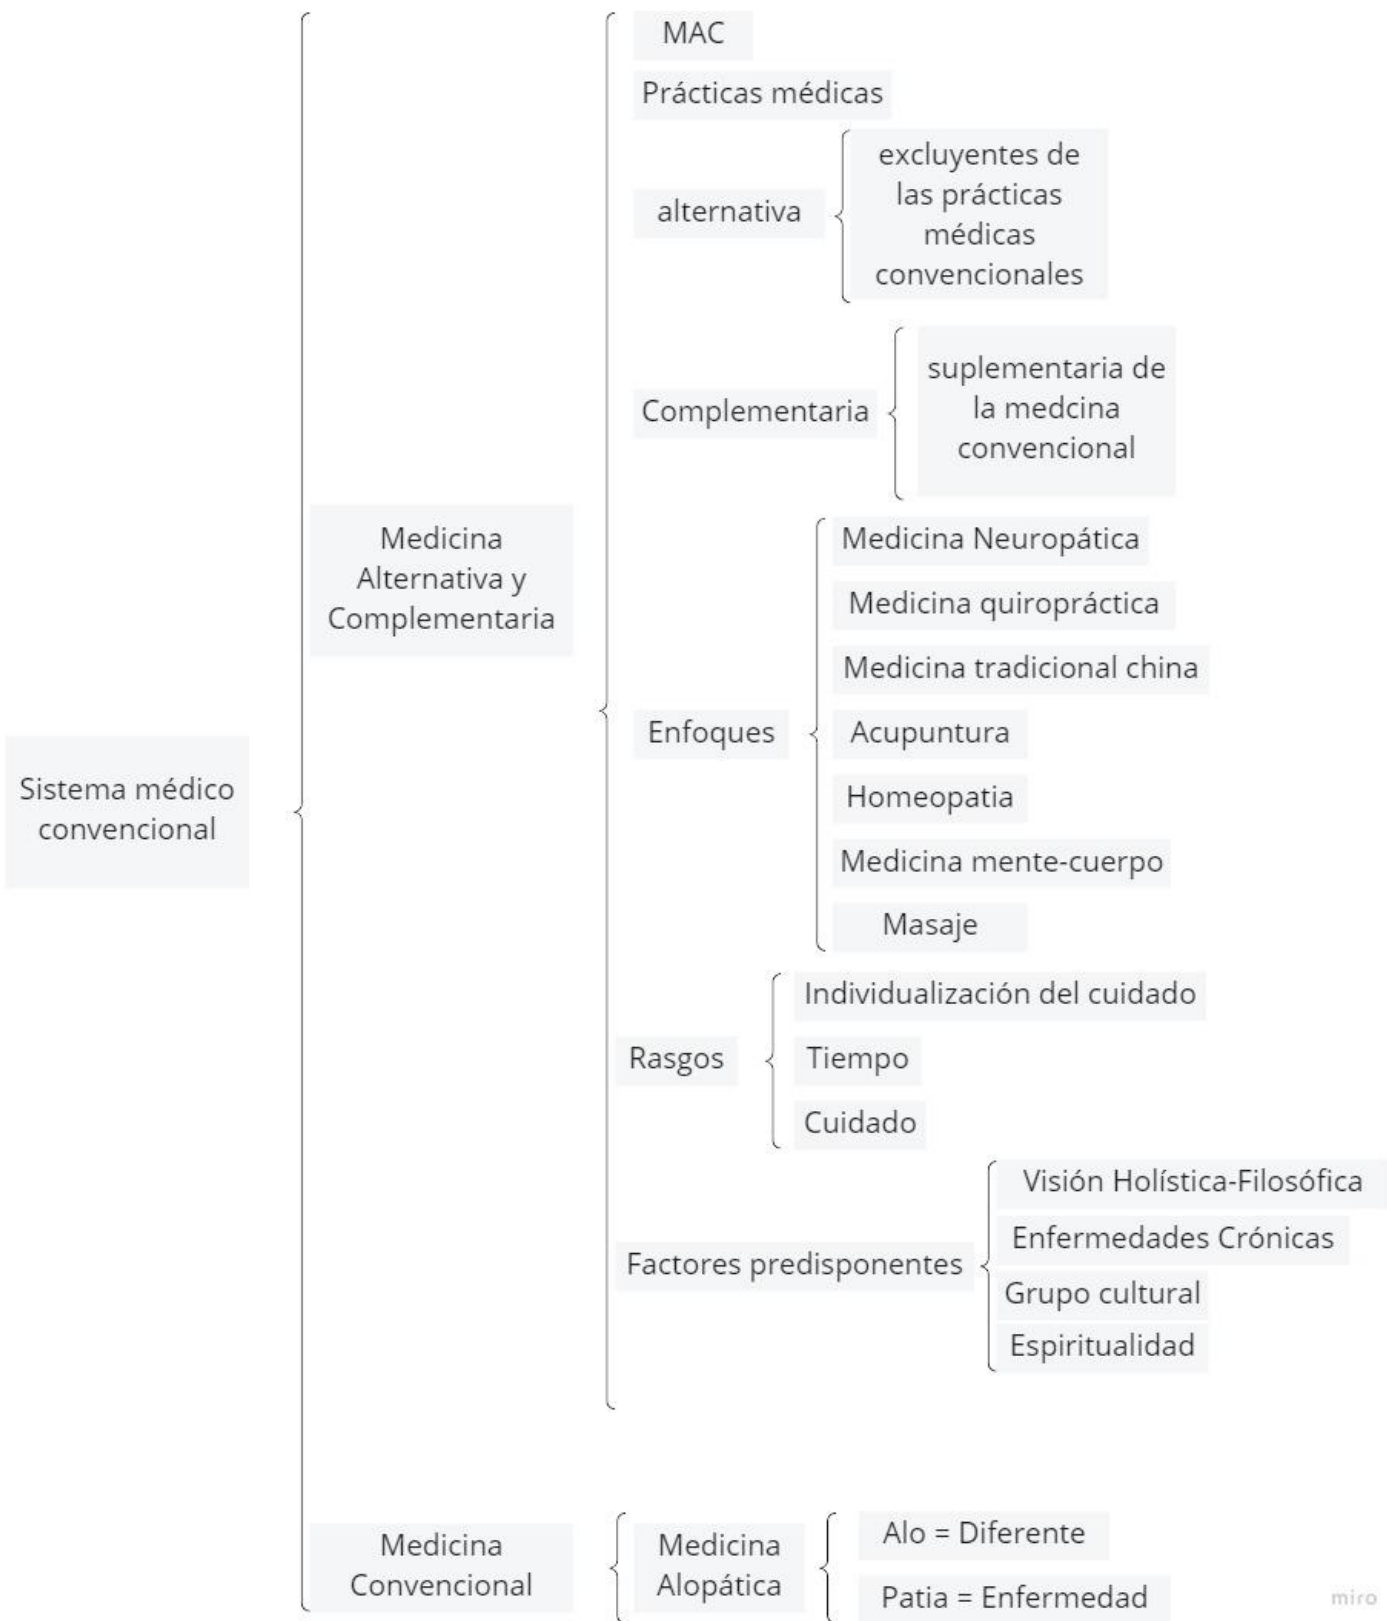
Sistema médico convencional

Medicina Alternativa y Complementaria

MAC

Prácticas médicas

alternativa

excluyentes de las prácticas médicas convencionales

Complementaria

suplementaria de la medcina convencional

Enfoques

Medicina Neuropática

Medicina quiropráctica

Medicina tradicional china

Acupuntura

Homeopatia

Medicina mente-cuerpo

Masaje

Rasgos

Individualización del cuidado

Tiempo

Cuidado

Factores predisponentes

Visión Holística-Filosófica

Enfermedades Crónicas

Grupo cultural

Espiritualidad

Medicina Convencional

Medicina Alopática

Alo = Diferente

Patia = Enfermedad

miro